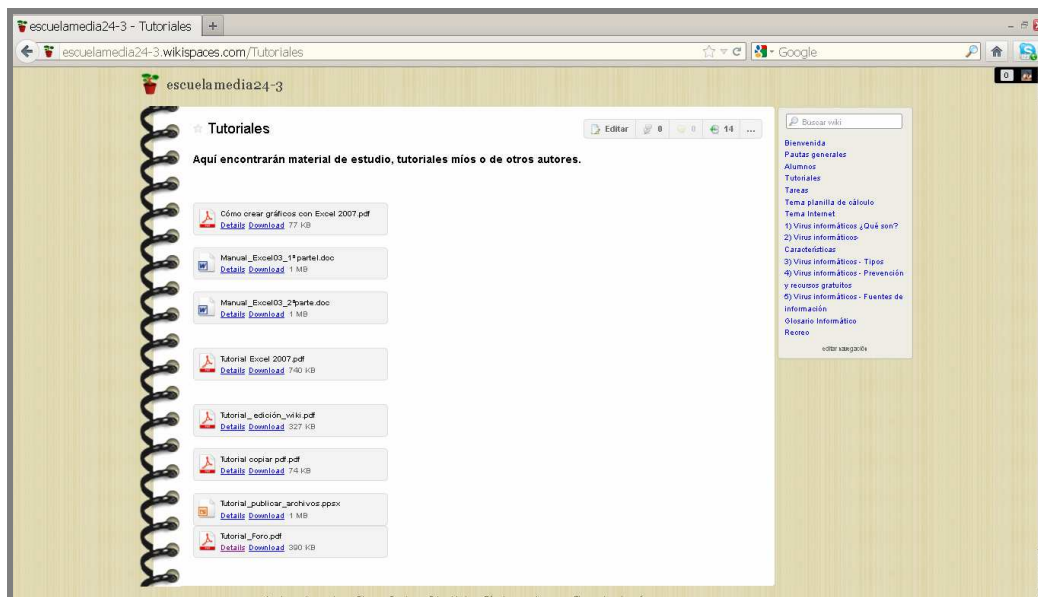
escuelamedia24-3 - Tutoriales +

escuelamedia24-3.wikispaces.com/Tutoriales

Google

0

escuelamedia24-3

Tutoriales

Editar 0 0 14 ...

Aquí encontrarán material de estudio, tutoriales míos o de otros autores.

Cómo crear gráficos con Excel 2007.pdf
Details Download 77 KB

Manual_Excel03_1ªpartel.doc
Details Download 1 MB

Manual_Excel03_2ªparte.doc
Details Download 1 MB

Tutorial Excel 2007.pdf
Details Download 740 KB

Tutorial_ edición_wiki.pdf
Details Download 327 KB

Tutorial copiar pdf.pdf
Details Download 74 KB

Tutorial_publicar_archivos.ppsx
Details Download 1 MB

Tutorial_Foro.pdf
Details Download 390 KB

Buscar wiki

Bienvenida
Pautas generales
Alumnos
Tutoriales
Tareas
Tema planilla de cálculo
Tema Internet
1) Virus informáticos ¿Qué son?
2) Virus informáticos- Características
3) Virus informáticos - Tipos
4) Virus informáticos - Prevención y recursos gratuitos
5) Virus informáticos - Fuentes de información
Glosario Informático
Recreo

editar navegación